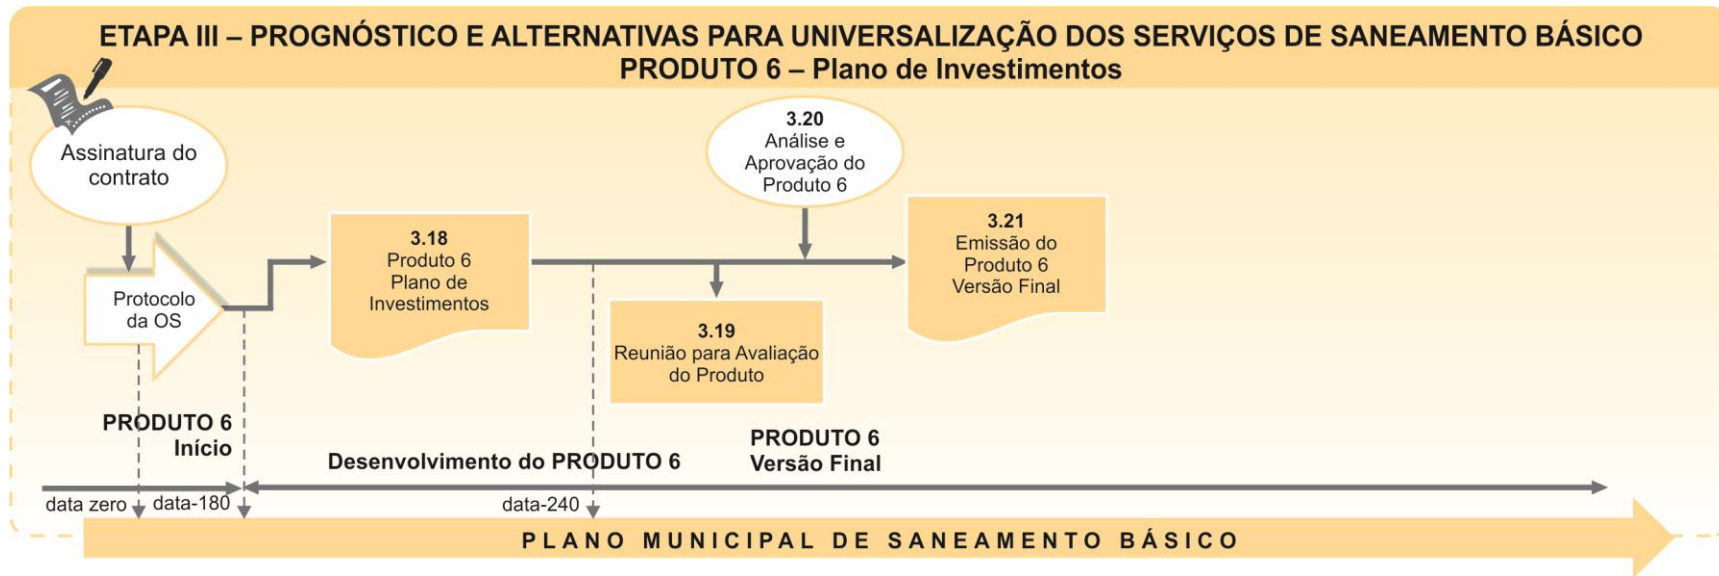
ETAPA III – PROGNÓSTICO E ALTERNATIVAS PARA UNIVERSALIZAÇÃO DOS SERVIÇOS DE SANEAMENTO BÁSICO
PRODUTO 6 – Plano de Investimentos

Assinatura do contrato

Protocolo da OS

3.18
Produto 6
Plano de Investimentos

3.20
Análise e Aprovação do Produto 6

3.19
Reunião para Avaliação do Produto

3.21
Emissão do Produto 6
Versão Final

PRODUTO 6
Início

Desenvolvimento do PRODUTO 6

PRODUTO 6
Versão Final

data zero
data-180
data-240

PLANO MUNICIPAL DE SANEAMENTO BÁSICO